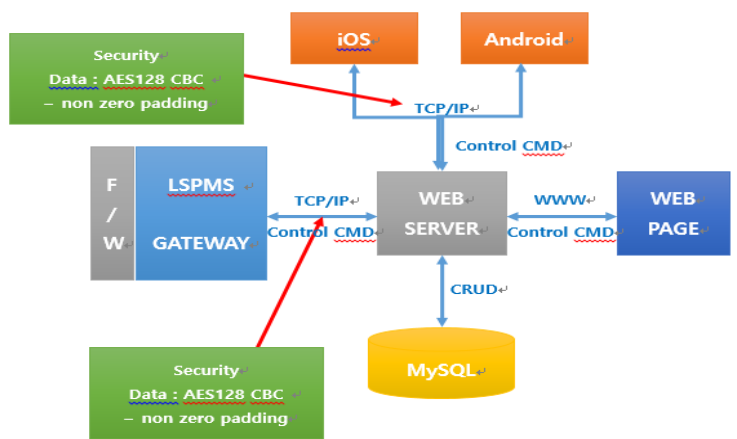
Security
Data : AES128 CBC
– non zero padding

iOS

Android

TCP/IP

Control CMD

F
/
W

LSPMS

GATEWAY

TCP/IP

Control CMD

WEB
SERVER

WWW

Control CMD

WEB
PAGE

CRUD

MySQL

Security
Data : AES128 CBC
– non zero padding